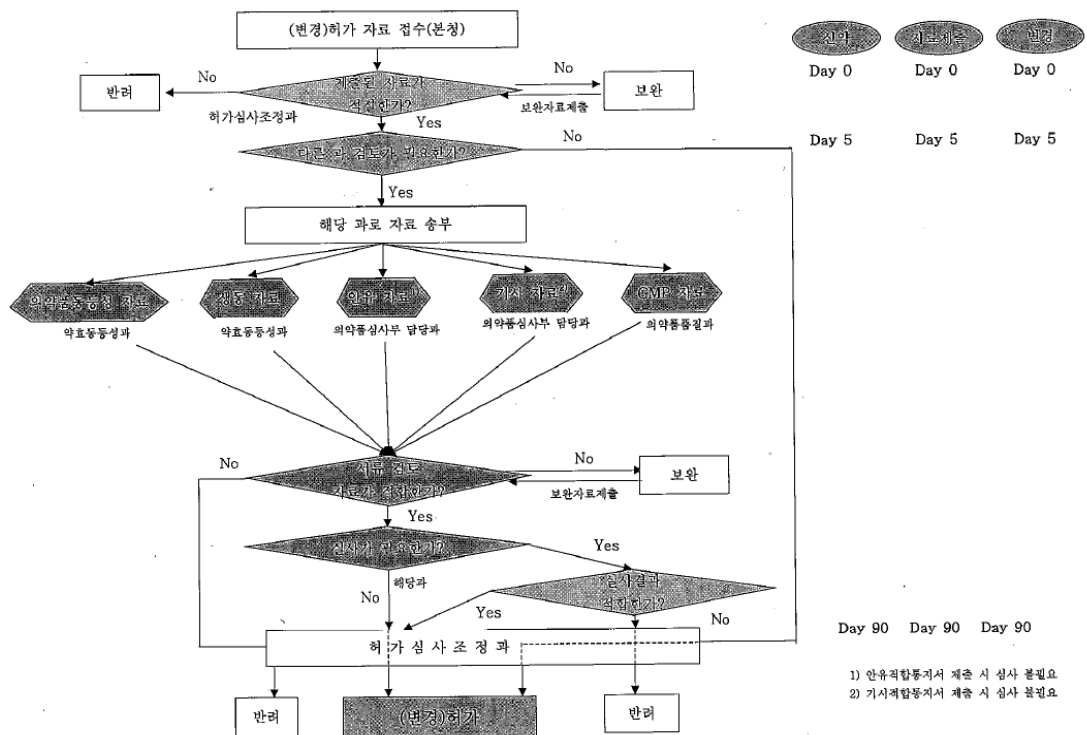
(변경)허가 자료 접수(본청)

신약 Day 0
자료제출 Day 0
변경 Day 0

No
반려
제출된 자료가 적절한가?
허가심사조정과
No
보완
보완자료제출
Yes

Day 5 Day 5 Day 5

다른 과 검토가 필요한가?
No
Yes

해당 과로 자료 송부

의약품동등성 자료
약효동등성과
생동 자료
약효동등성과
안유 자료¹⁾
의약품심사부 담당과
기시 자료²⁾
의약품심사부 담당과
GMP 자료
의약품품질과

No
서류검토 자료가 적절한가?
No
보완
보완자료제출
Yes

실사가 필요한가?
Yes
해당과
No
실사결과 적절한가?
Yes
No

Day 90 Day 90 Day 90

허 가 심 사 조 정 과

1) 안유적합통지서 제출 시 심사 불필요
2) 기시적합통지서 제출 시 심사 불필요

반려
(변경)허가
반려